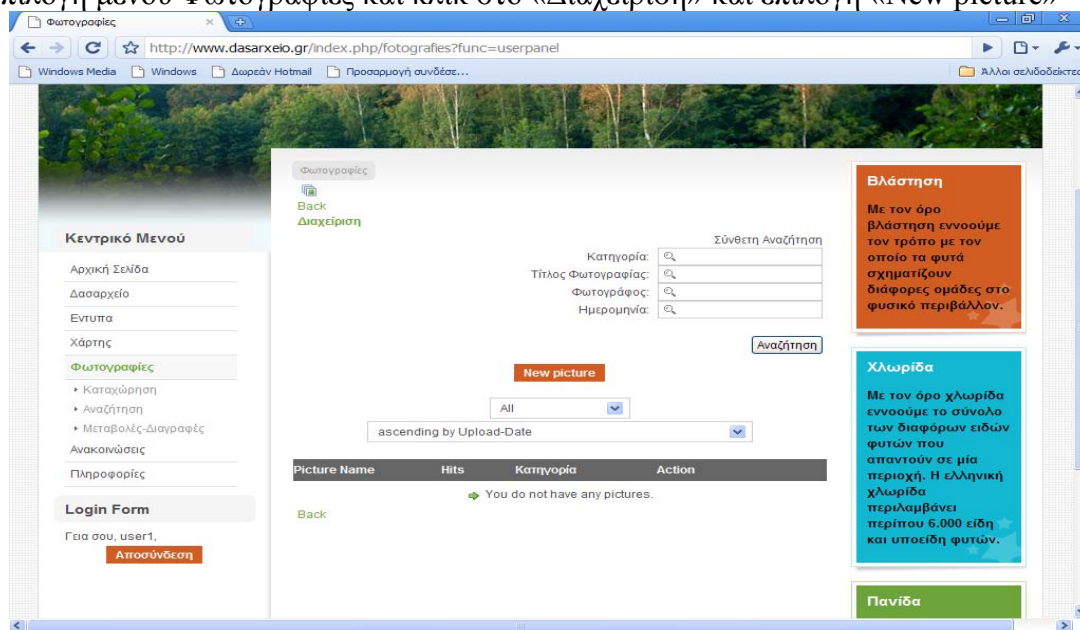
Φωτογραφίες

http://www.dasarxeio.gr/index.php/fotografies?func=userpanel

Windows Media | Windows | Δωρεάν Hotmail | Προσαρμογή συνδέσε... | Άλλοι σελιδοδείκτες

Κεντρικό Μενού
Αρχική Σελίδα
Δασαρχείο
Εντυπα
Χάρτης
Φωτογραφίες
▸ Καταχώρηση
▸ Αναζήτηση
▸ Μεταβολές-Διαγραφές
Ανακοινώσεις
Πληροφορίες

Login Form
Γεια σου, user1,
Αποσύνδεση

Φωτογραφίες
Back
Διαχείριση
Σύνθετη Αναζήτηση
Κατηγορία:
Τίτλος Φωτογραφίας:
Φωτογράφος:
Ημερομηνία:
Αναζήτηση
New picture
All
ascending by Upload-Date

| Picture Name | Hits | Κατηγορία | Action |
|---|---|---|---|

You do not have any pictures.
Back

Βλάστηση
Με τον όρο βλάστηση εννοούμε τον τρόπο με τον οποίο τα φυτά σχηματίζουν διάφορες ομάδες στο φυσικό περιβάλλον.

Χλωρίδα
Με τον όρο χλωρίδα εννοούμε το σύνολο των διαφόρων ειδών φυτών που απαντούν σε μία περιοχή. Η ελληνική χλωρίδα περιλαμβάνει περίπου 6.000 είδη και υποείδη φυτών.

Πανίδα